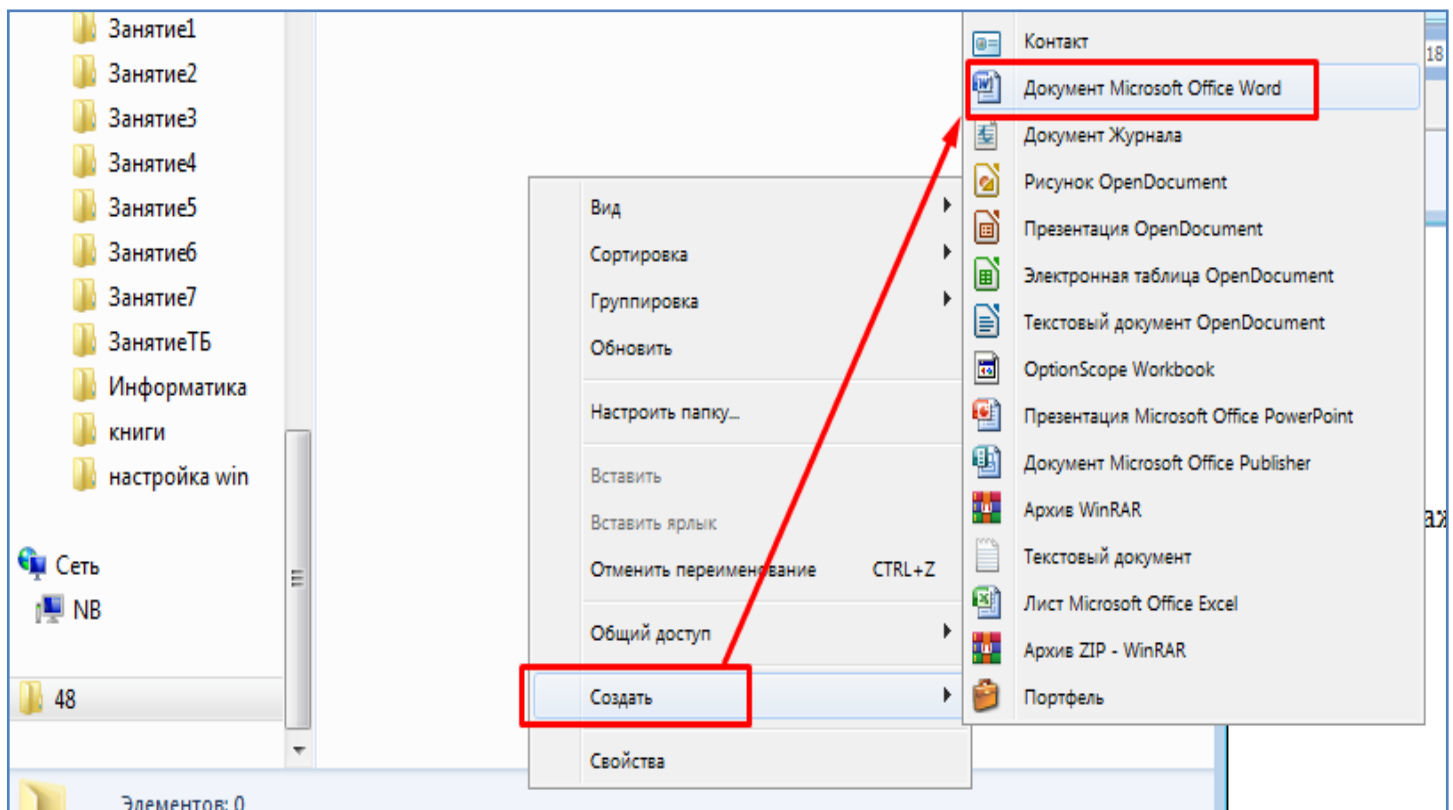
Занятие1
Занятие2
Занятие3
Занятие4
Занятие5
Занятие6
Занятие7
ЗанятиеТБ
Информатика
книги
настройка win

Сеть
NB

48

Элементов: 0

Вид
Сортировка
Группировка
Обновить
Настроить папку...
Вставить
Вставить ярлык
Отменить переименование CTRL+Z
Общий доступ
Создать
Свойства

Контакт
Документ Microsoft Office Word
Документ Журнала
Рисунок OpenDocument
Презентация OpenDocument
Электронная таблица OpenDocument
Текстовый документ OpenDocument
OptionScope Workbook
Презентация Microsoft Office PowerPoint
Документ Microsoft Office Publisher
Архив WinRAR
Текстовый документ
Лист Microsoft Office Excel
Архив ZIP - WinRAR
Портфель

18
аж